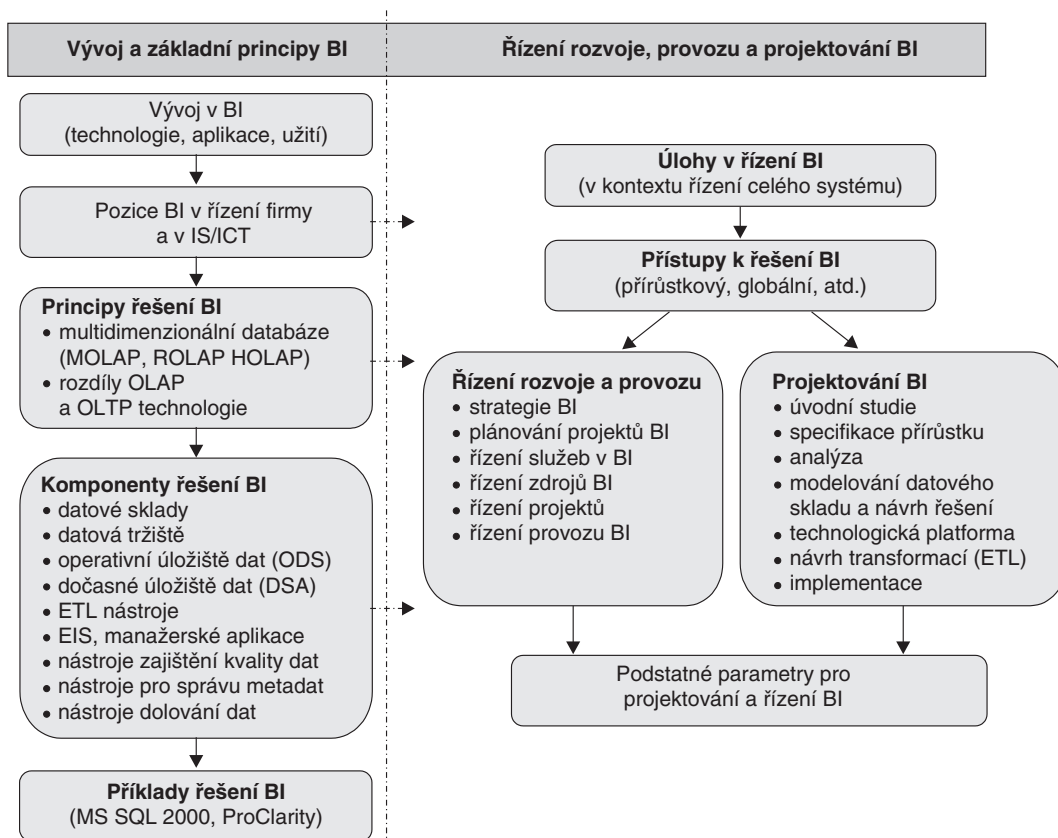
Vývoj a základní principy BI

Řízení rozvoje, provozu a projektování BI

Vývoj v BI
(technologie, aplikace, užití)

Pozice BI v řízení firmy
a v IS/ICT

Principy řešení BI
• multidimenzionální databáze (MOLAP, ROLAP HOLAP)
• rozdíly OLAP a OLTP technologie

Komponenty řešení BI
• datové sklady
• datová tržiště
• operativní úložiště dat (ODS)
• dočasné úložiště dat (DSA)
• ETL nástroje
• EIS, manažerské aplikace
• nástroje zajištění kvality dat
• nástroje pro správu metadat
• nástroje dolování dat

Příklady řešení BI
(MS SQL 2000, ProClarity)

Úlohy v řízení BI
(v kontextu řízení celého systému)

Přístupy k řešení BI
(přírůstkový, globální, atd.)

Řízení rozvoje a provozu
• strategie BI
• plánování projektů BI
• řízení služeb v BI
• řízení zdrojů BI
• řízení projektů
• řízení provozu BI

Projektování BI
• úvodní studie
• specifikace přírůstku
• analýza
• modelování datového skladu a návrh řešení
• technologická platforma
• návrh transformací (ETL)
• implementace

Podstatné parametry pro projektování a řízení BI